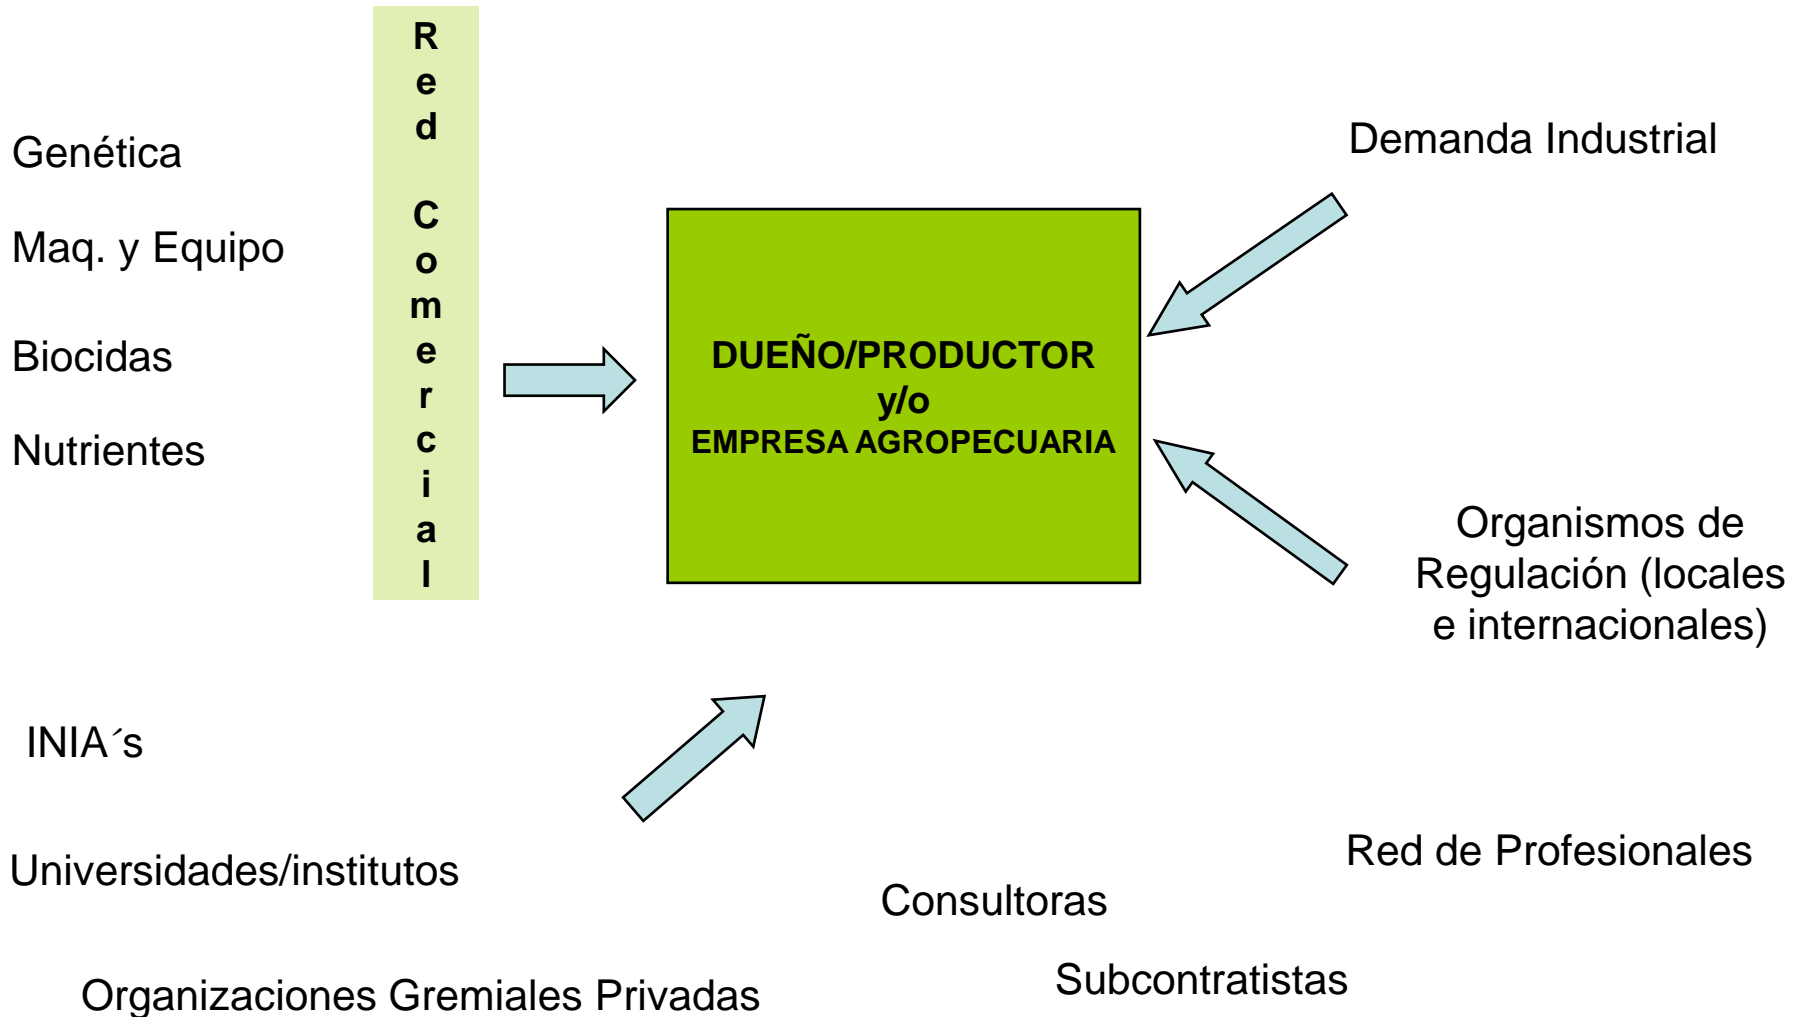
Red Comercial

Genética

Maq. y Equipo

Biocidas

Nutrientes

DUEÑO/PRODUCTOR
y/o
EMPRESA AGROPECUARIA

Demanda Industrial

Organismos de Regulación (locales e internacionales)

INIA´s

Universidades/institutos

Organizaciones Gremiales Privadas

Consultoras

Subcontratistas

Red de Profesionales